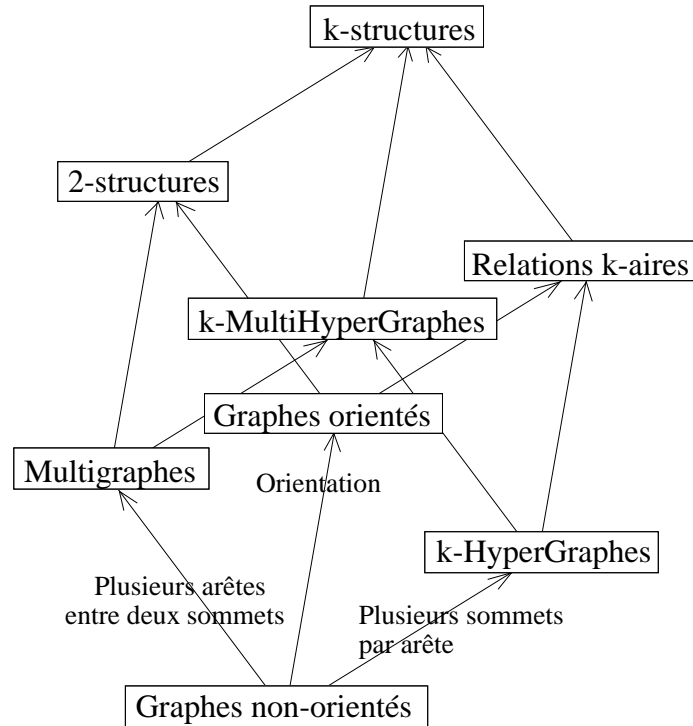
k-structures

2-structures

Relations k-aires

k-MultiHyperGraphes

Graphes orientés

Multigraphes

Orientation

k-HyperGraphes

Plusieurs arêtes entre deux sommets

Plusieurs sommets par arête

Graphes non-orientés